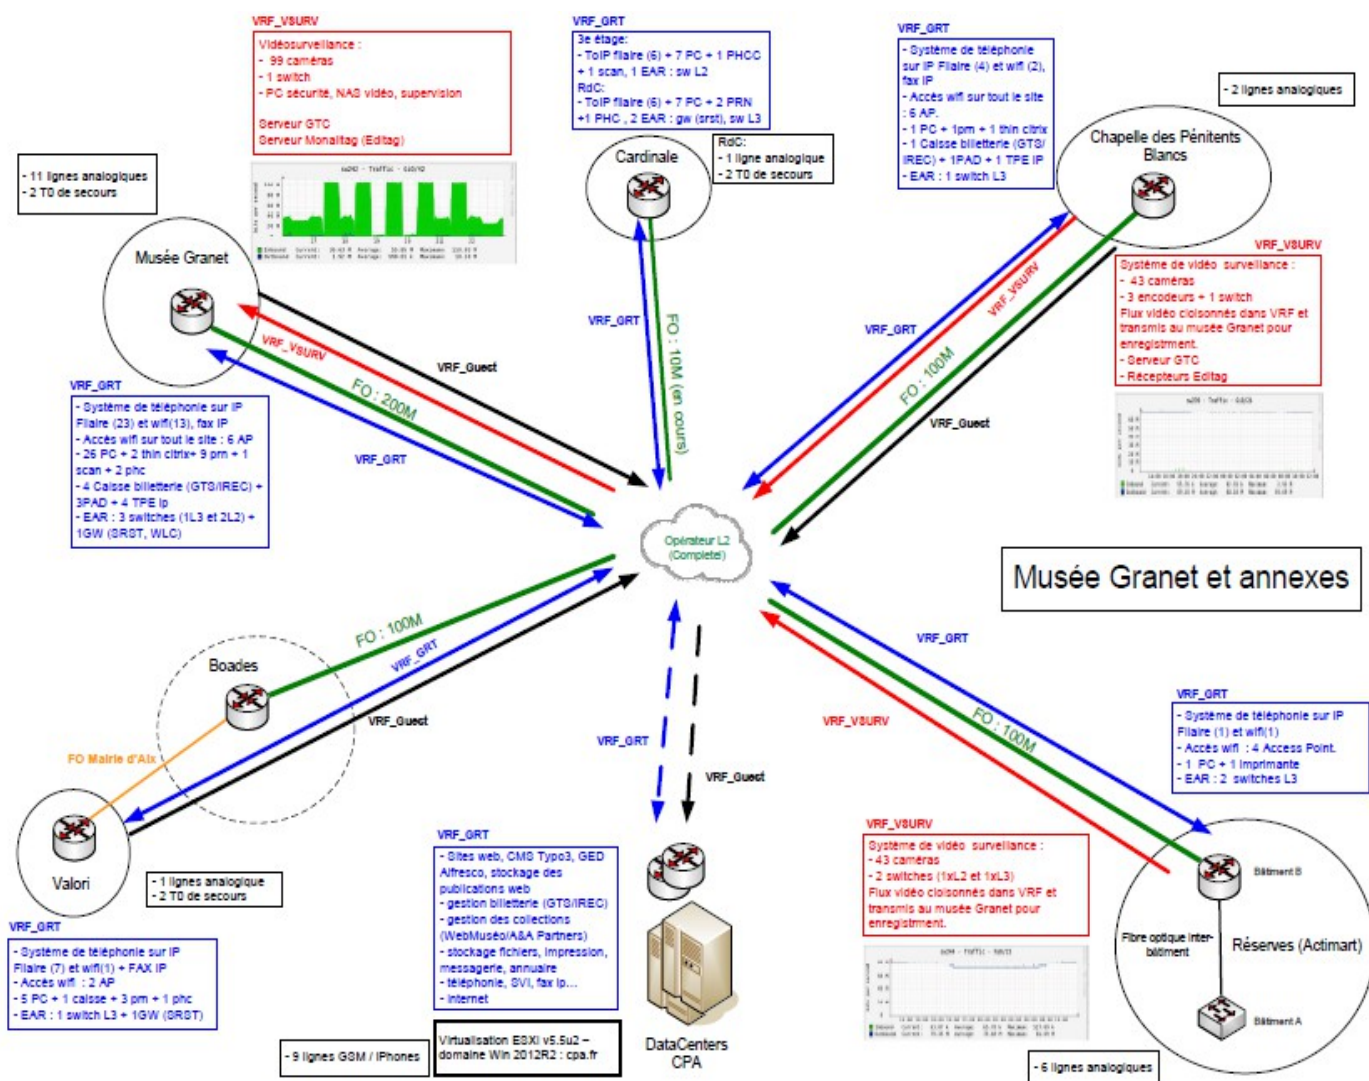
VRF_VSURV
Vidéosurveillance :
- 99 caméras
- 1 switch
- PC sécurité, NAS vidéo, supervision

Serveur GTC
Serveur Monaltag (Editag)

- 11 lignes analogiques
- 2 T0 de secours

Musée Granet

VRF_GRT
- Système de téléphonie sur IP Filaire (23) et wifi(13), fax IP
- Accès wifi sur tout le site : 6 AP
- 26 PC + 2 thin citrix+ 9 pm + 1 scan + 2 phc
- 4 Caisse billetterie (GTS/IREC) + 3PAD + 4 TPE ip
- EAR : 3 switches (1L3 et 2L2) + 1GW (SRST, WLC)

VRF_VSURV
FO : 200M
VRF_GRT
VRF_Guest

VRF_GRT
3e étage:
- ToIP filaire (6) + 7 PC + 1 PHCC + 1 scan, 1 EAR : sw L2
RdC:
- ToIP filaire (6) + 7 PC + 2 PRN +1 PHC , 2 EAR : gw (srst), sw L3

Cardinale

RdC:
- 1 ligne analogique
- 2 T0 de secours

VRF_GRT
FO : 10M (en cours)

VRF_GRT
- Système de téléphonie sur IP Filaire (4) et wifi (2), fax IP
- Accès wifi sur tout le site : 6 AP.
- 1 PC + 1pm + 1 thin citrix
- 1 Caisse billeterie (GTS/ IREC) + 1PAD + 1 TPE IP
- EAR : 1 switch L3

- 2 lignes analogiques

Chapelle des Pénitents Blancs

VRF_VSURV
Système de vidéo surveillance :
- 43 caméras
- 3 encodeurs + 1 switch
Flux vidéo cloisonnés dans VRF et transmis au musée Granet pour enregistrement.
- Serveur GTC
- Récepteurs Editag

VRF_GRT
VRF_VSURV
FO : 100M
VRF_Guest

Opérateur L2 (Completel)

Musée Granet et annexes

FO : 100M
VRF_GRT
Boades
VRF_Guest
FO Mairie d'Aix

Valori

- 1 lignes analogique
- 2 T0 de secours

VRF_GRT
- Système de téléphonie sur IP Filaire (7) et wifi(1) + FAX IP
- Accès wifi : 2 AP
- 5 PC + 1 caisse + 3 pm + 1 phc
- EAR : 1 switch L3 + 1GW (SRST)

VRF_GRT
VRF_Guest

VRF_GRT
- Sites web, CMS Typo3, GED Alfresco, stockage des publications web
- gestion billetterie (GTS/IREC)
- gestion des collections (WebMuséo/A&A Partners)
- stockage fichiers, impression, messagerie, annuaire
- téléphonie, SVI, fax ip…
- Internet

Virtualisation ESXi v5.5u2 – domaine Win 2012R2 : cpa.fr

- 9 lignes GSM / iPhones

DataCenters CPA

VRF_GRT
VRF_VSURV
FO : 100M

VRF_GRT
- Système de téléphonie sur IP Filaire (1) et wifi(1)
- Accès wifi : 4 Access Point.
- 1 PC + 1 imprimante
- EAR : 2 switches L3

VRF_VSURV
Système de vidéo surveillance :
- 43 caméras
- 2 switches (1xL2 et 1xL3)
Flux vidéo cloisonnés dans VRF et transmis au musée Granet pour enregistrement.

Bâtiment B
Fibre optique inter-bâtiment
Réserves (Actimart)
Bâtiment A

- 6 lignes analogiques